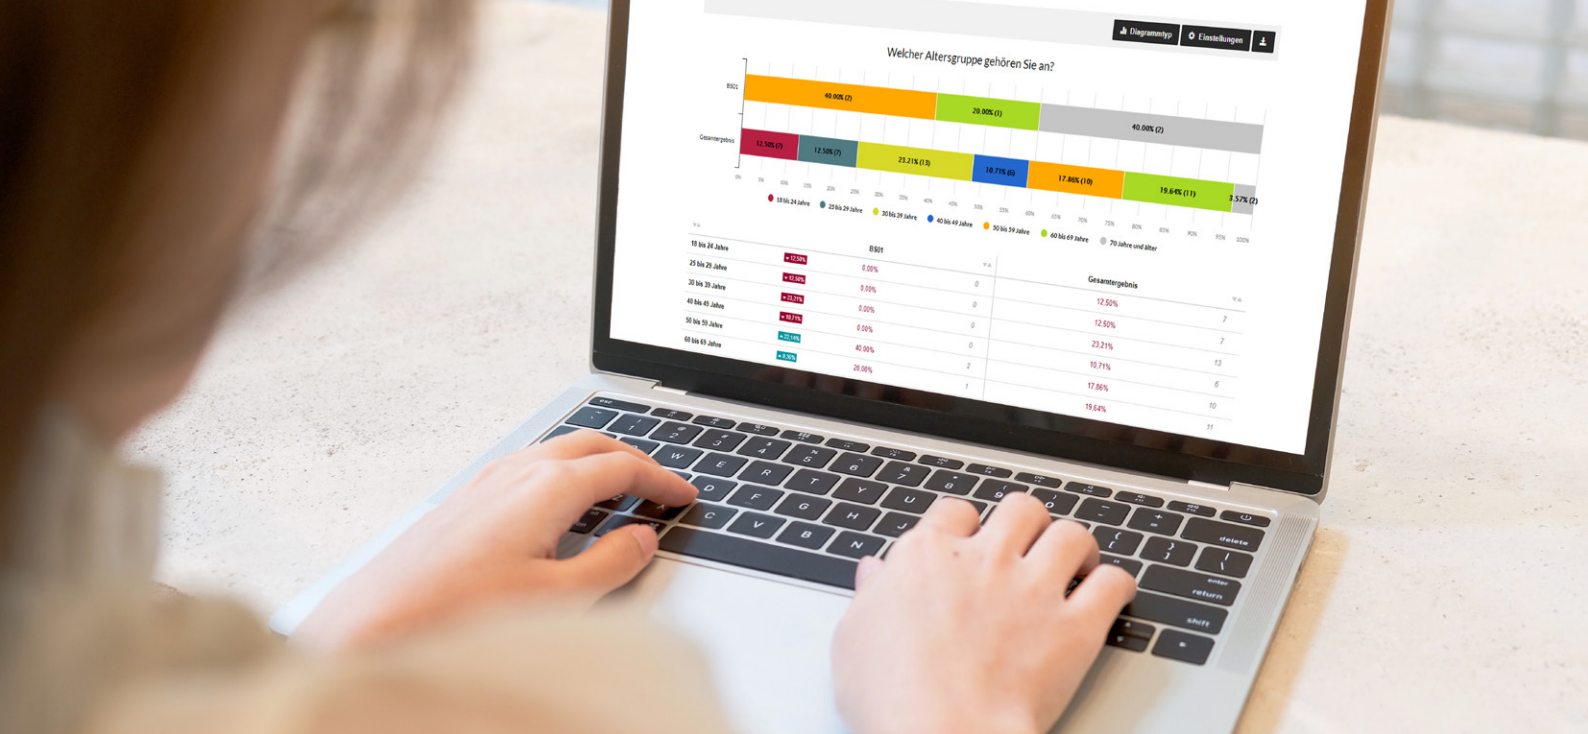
Diagrammtyp Einstellungen

Welcher Altersgruppe gehören Sie an?

BS01
40.00% (2) 20.00% (1) 40.00% (2)

Gesamtergebnis
12.50% (7) 12.50% (7) 23.21% (13) 10.71% (6) 17.86% (10) 19.64% (11) 3.57% (2)

0% 5% 10% 15% 20% 25% 30% 35% 40% 45% 50% 55% 60% 65% 70% 75% 80% 85% 90% 95% 100%

18 bis 24 Jahre 25 bis 29 Jahre 30 bis 39 Jahre 40 bis 49 Jahre 50 bis 59 Jahre 60 bis 69 Jahre 70 Jahre und älter

| | | BS01 | | Gesamtergebnis | |
|---|---|---|---|---|---|
| 18 bis 24 Jahre | - 12.50% | 0.00% | 0 | 12.50% | 7 |
| 25 bis 29 Jahre | - 12.50% | 0.00% | 0 | 12.50% | 7 |
| 30 bis 39 Jahre | - 23.21% | 0.00% | 0 | 23.21% | 13 |
| 40 bis 49 Jahre | - 10.71% | 0.00% | 0 | 10.71% | 6 |
| 50 bis 59 Jahre | + 22.14% | 40.00% | 2 | 17.86% | 10 |
| 60 bis 69 Jahre | + 0.36% | 20.00% | 1 | 19.64% | 11 |

esc Q W E R T Y U I O P A S D F G H J K Z X C V B N delete enter return shift